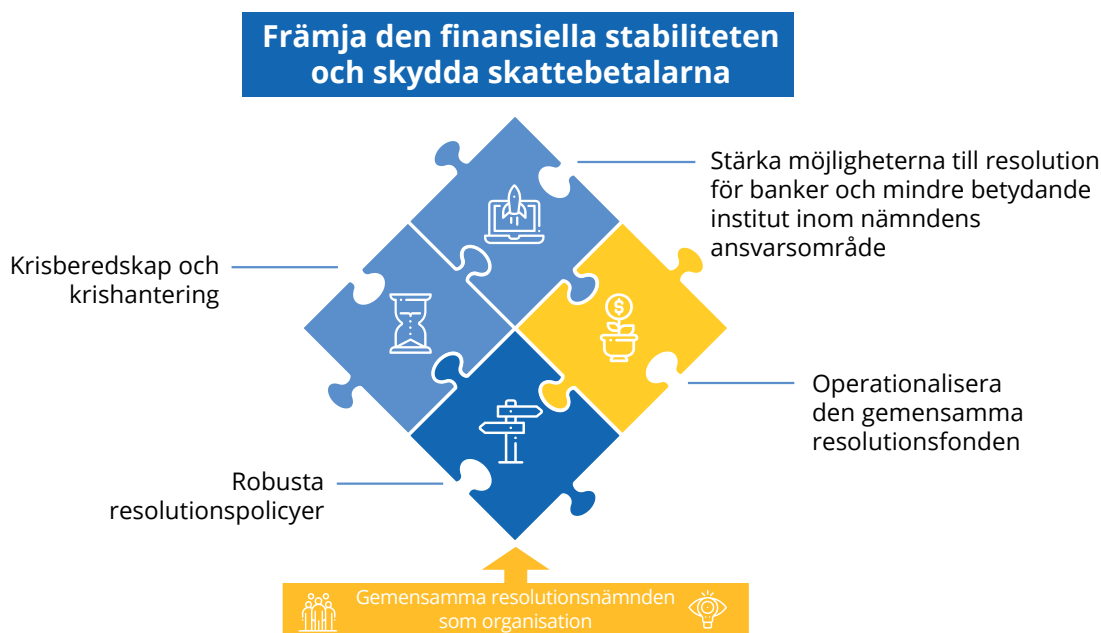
Främja den finansiella stabiliteten och skydda skattebetalarna

Stärka möjligheterna till resolution för banker och mindre betydande institut inom nämndens ansvarsområde

Krisberedskap och krishantering

Operationalisera den gemensamma resolutionsfonden

Robusta resolutionspolicyer

Gemensamma resolutionsnämnden som organisation